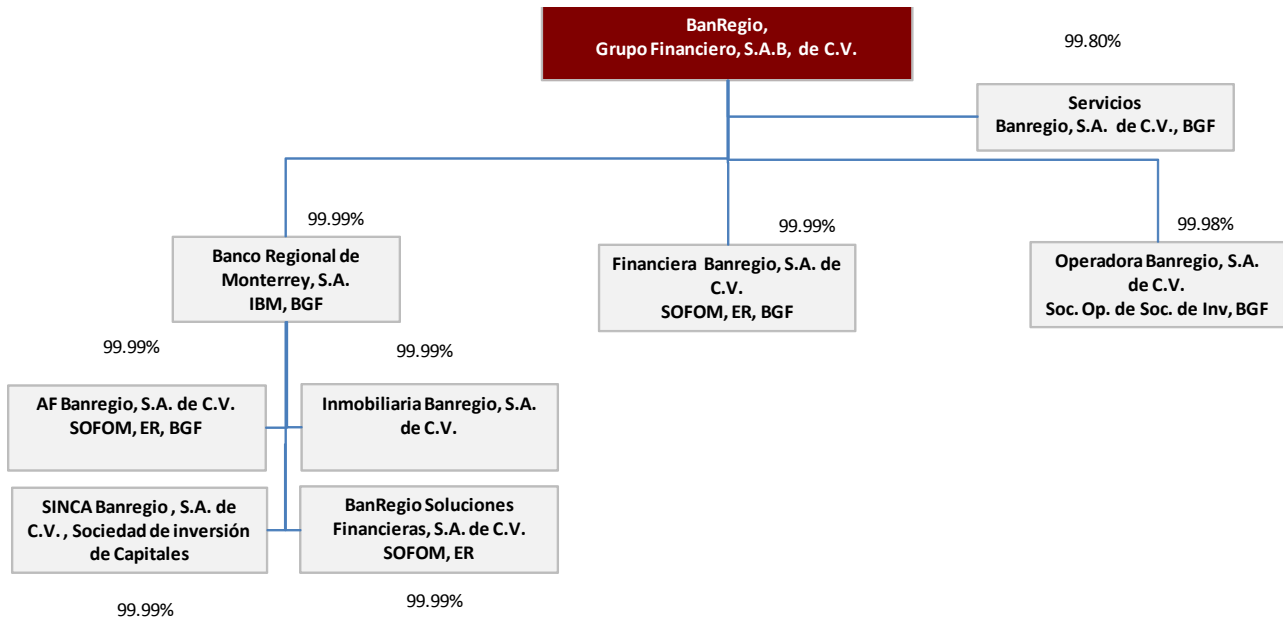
BanRegio,
Grupo Financiero, S.A.B, de C.V.

99.80%

Servicios
Banregio, S.A. de C.V., BGF

99.99%

Banco Regional de Monterrey, S.A.
IBM, BGF

99.99%

Financiera Banregio, S.A. de C.V.
SOFOM, ER, BGF

99.98%

Operadora Banregio, S.A. de C.V.
Soc. Op. de Soc. de Inv, BGF

99.99%

99.99%

AF Banregio, S.A. de C.V.
SOFOM, ER, BGF

Inmobiliaria Banregio, S.A. de C.V.

SINCA Banregio , S.A. de C.V. , Sociedad de inversión de Capitales

BanRegio Soluciones Financieras, S.A. de C.V.
SOFOM, ER

99.99%

99.99%